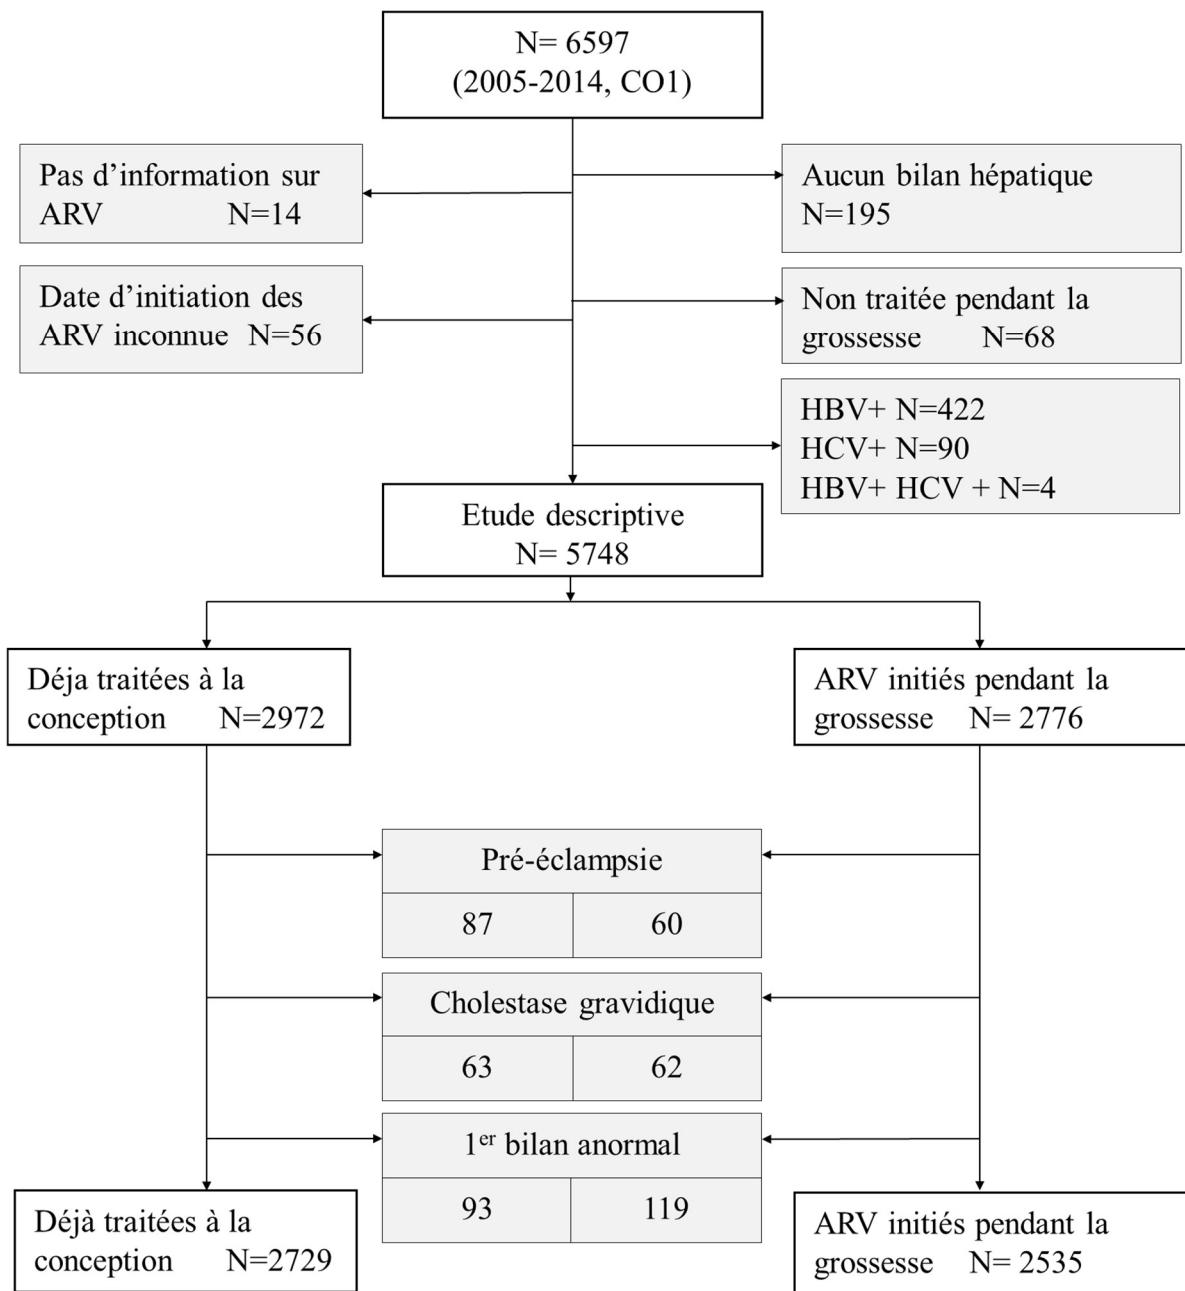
N= 6597
(2005-2014, CO1)

Pas d'information sur ARV N=14

Aucun bilan hépatique N=195

Date d'initiation des ARV inconnue N=56

Non traitée pendant la grossesse N=68

HBV+ N=422
HCV+ N=90
HBV+ HCV + N=4

Etude descriptive
N= 5748

Déja traitées à la conception N=2972

ARV initiés pendant la grossesse N= 2776

| Pré-éclampsie | |
|---|---|
| 87 | 60 |

| Cholestase gravidique | |
|---|---|
| 63 | 62 |

| 1$^{er}$ bilan anormal | |
|---|---|
| 93 | 119 |

Déjà traitées à la conception N=2729

ARV initiés pendant la grossesse N= 2535